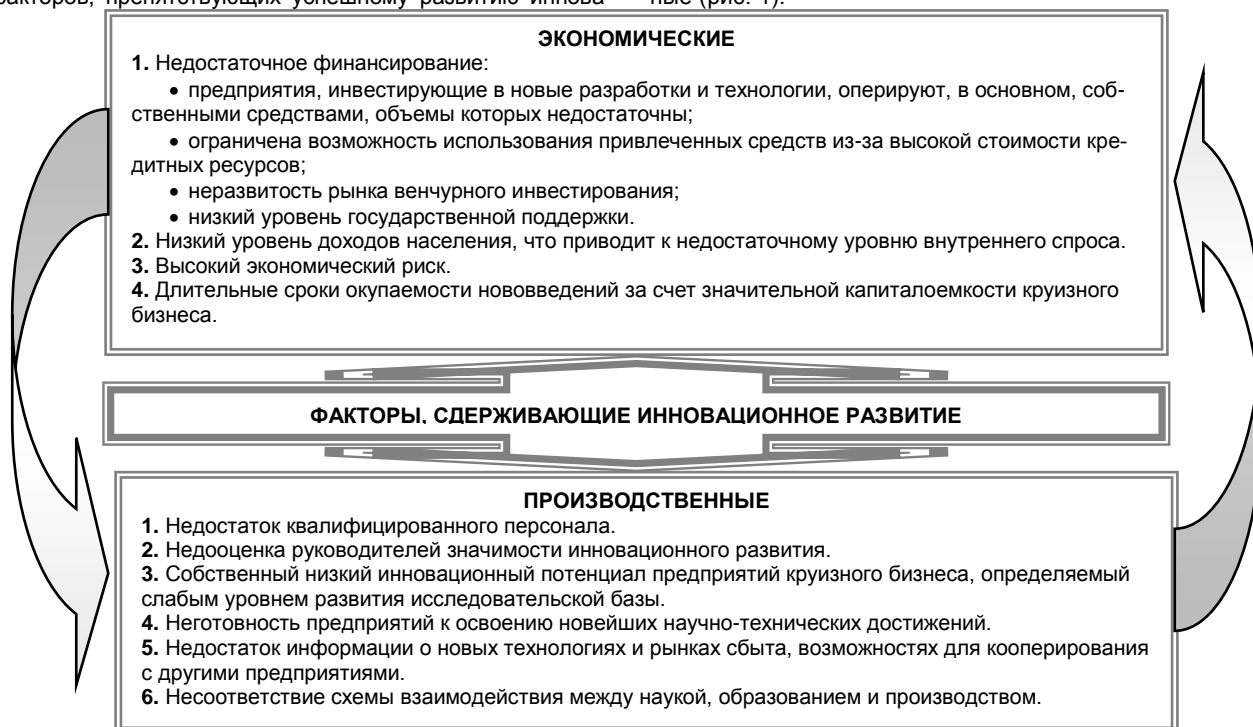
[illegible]акторов, препятствующих успешному развитию иннова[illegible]ные (рис. 1).

ЭКОНОМИЧЕСКИЕ

1. Недостаточное финансирование:

• предприятия, инвестирующие в новые разработки и технологии, оперируют, в основном, собственными средствами, объемы которых недостаточны;

• ограничена возможность использования привлеченных средств из-за высокой стоимости кредитных ресурсов;

• неразвитость рынка венчурного инвестирования;

• низкий уровень государственной поддержки.

2. Низкий уровень доходов населения, что приводит к недостаточному уровню внутреннего спроса.

3. Высокий экономический риск.

4. Длительные сроки окупаемости нововведений за счет значительной капиталоемкости круизного бизнеса.

ФАКТОРЫ, СДЕРЖИВАЮЩИЕ ИННОВАЦИОННОЕ РАЗВИТИЕ

ПРОИЗВОДСТВЕННЫЕ

1. Недостаток квалифицированного персонала.

2. Недооценка руководителей значимости инновационного развития.

3. Собственный низкий инновационный потенциал предприятий круизного бизнеса, определяемый слабым уровнем развития исследовательской базы.

4. Неготовность предприятий к освоению новейших научно-технических достижений.

5. Недостаток информации о новых технологиях и рынках сбыта, возможностях для кооперирования с другими предприятиями.

6. Несоответствие схемы взаимодействия между наукой, образованием и производством.